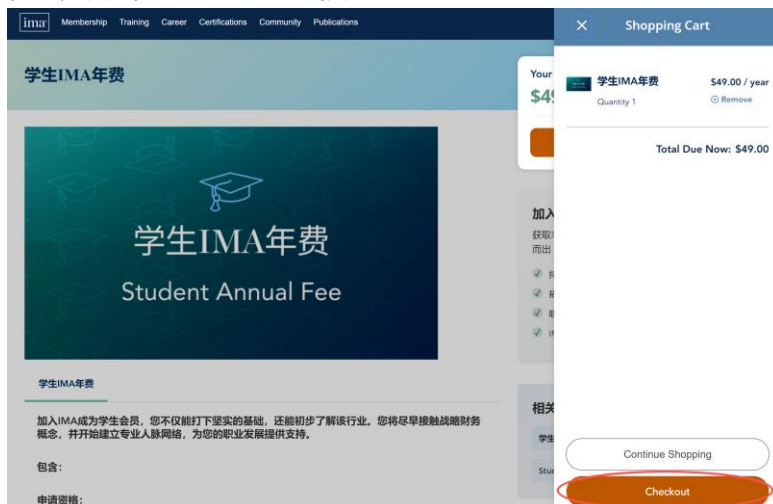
ima Membership Training Career Certifications Community Publications

学生IMA年费

学生IMA年费

Student Annual Fee

学生IMA年费

加入IMA成为学生会员，您不仅能打下坚实的基础，还能初步了解该行业。您将尽早接触战略财务概念，并开始建立专业人脉网络，为您的职业发展提供支持。

包含：

申请资格：

Your
$4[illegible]

加入
获取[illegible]
而出

相关
学生
Stu

× Shopping Cart

学生IMA年费 $49.00 / year
Quantity 1 Remove

Total Due Now: $49.00

Continue Shopping

Checkout